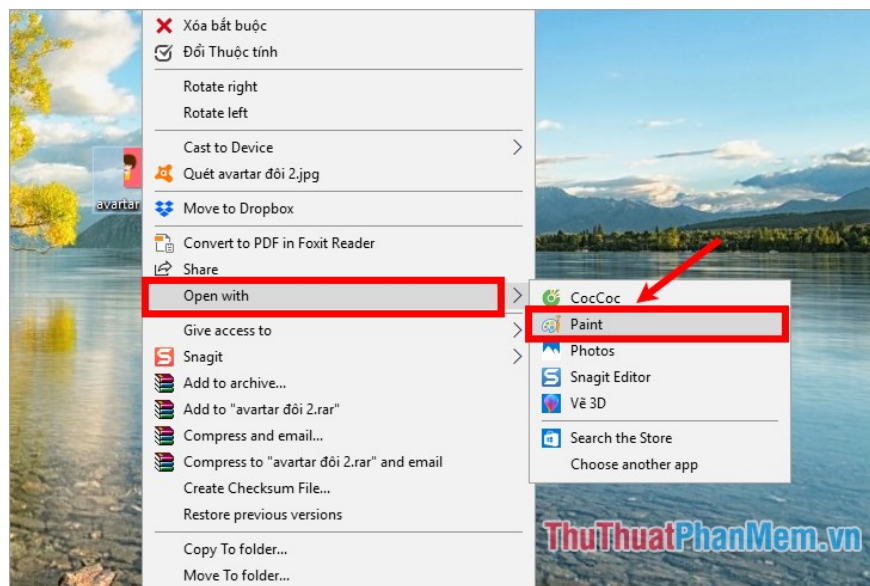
avartar

Xóa bắt buộc
Đổi Thuộc tính

Rotate right
Rotate left

Cast to Device
Quét avartar đôi 2.jpg

Move to Dropbox

Convert to PDF in Foxit Reader
Share
Open with

Give access to
Snagit
Add to archive...
Add to "avartar đôi 2.rar"
Compress and email...
Compress to "avartar đôi 2.rar" and email
Create Checksum File...
Restore previous versions

Copy To folder...
Move To folder...

CocCoc
Paint
Photos
Snagit Editor
Vẽ 3D

Search the Store
Choose another app

ThuThuatPhanMem.vn